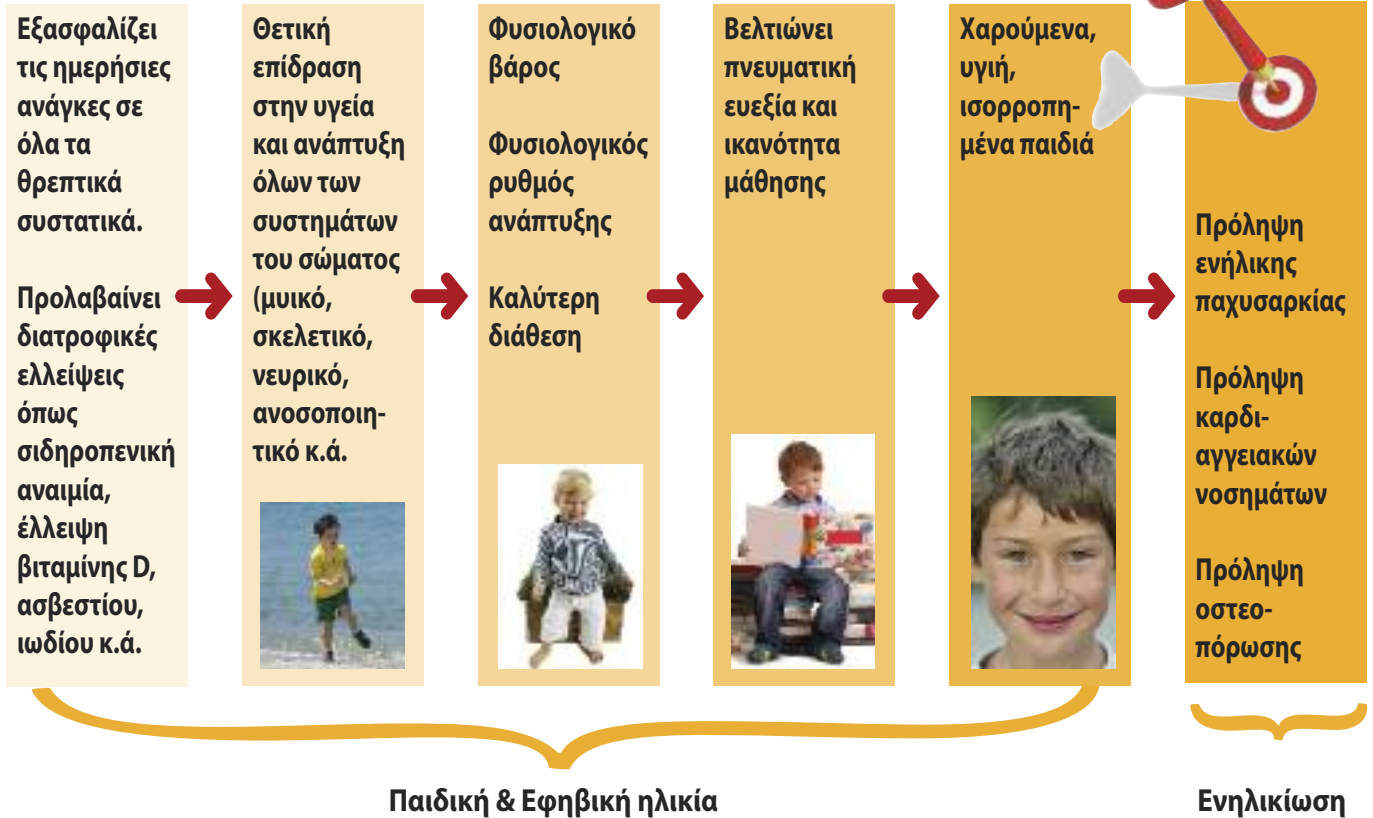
Εξασφαλίζει τις ημερήσιες ανάγκες σε όλα τα θρεπτικά συστατικά.

Προλαβαίνει διατροφικές ελλείψεις όπως σιδηροπενική αναιμία, έλλειψη βιταμίνης D, ασβεστίου, ιωδίου κ.ά.

Θετική επίδραση στην υγεία και ανάπτυξη όλων των συστημάτων του σώματος (μυικό, σκελετικό, νευρικό, ανοσοποιητικό κ.ά.

Φυσιολογικό βάρος

Φυσιολογικός ρυθμός ανάπτυξης

Καλύτερη διάθεση

Βελτιώνει πνευματική ευεξία και ικανότητα μάθησης

Χαρούμενα, υγιή, ισορροπημένα παιδιά

Πρόληψη ενήλικης παχυσαρκίας

Πρόληψη καρδιαγγειακών νοσημάτων

Πρόληψη οστεοπόρωσης

Παιδική & Εφηβική ηλικία

Ενηλικίωση